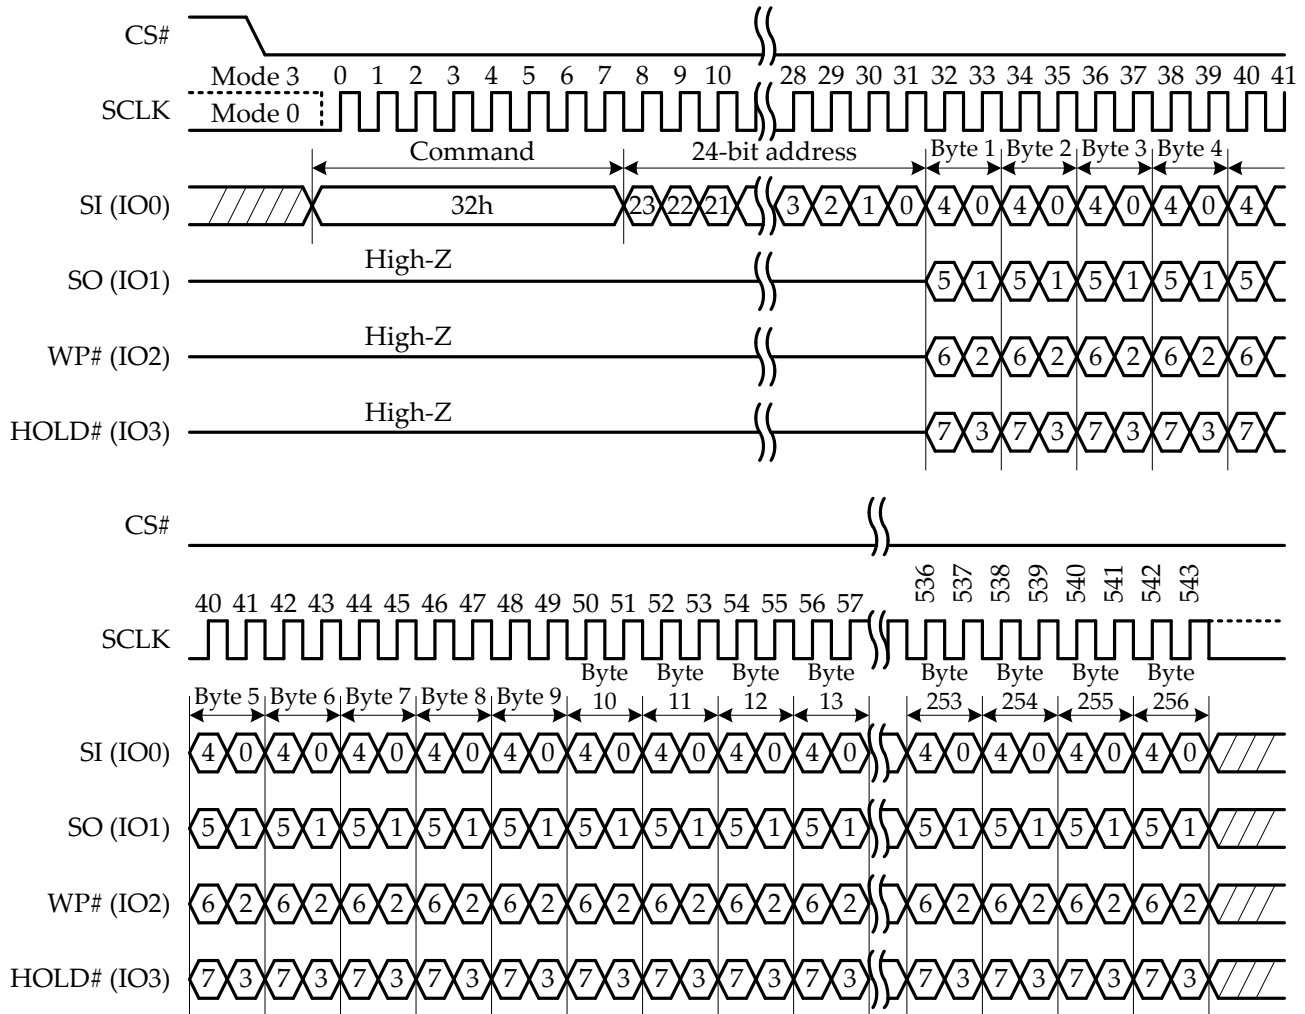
CS#

Mode 3 0 1 2 3 4 5 6 7 8 9 10 28 29 30 31 32 33 34 35 36 37 38 39 40 41

SCLK Mode 0

Command 24-bit address Byte 1 Byte 2 Byte 3 Byte 4

SI (IO0) 32h 23 22 21 3 2 1 0 4 0 4 0 4 0 4 0 4

SO (IO1) High-Z 5 1 5 1 5 1 5 1 5

WP# (IO2) High-Z 6 2 6 2 6 2 6 2 6

HOLD# (IO3) High-Z 7 3 7 3 7 3 7 3 7

CS#

40 41 42 43 44 45 46 47 48 49 50 51 52 53 54 55 56 57 536 537 538 539 540 541 542 543

SCLK

Byte 5 Byte 6 Byte 7 Byte 8 Byte 9 Byte 10 Byte 11 Byte 12 Byte 13 Byte 253 Byte 254 Byte 255 Byte 256

SI (IO0) 4 0 4 0 4 0 4 0 4 0 4 0 4 0 4 0 4 0 4 0 4 0 4 0 4 0

SO (IO1) 5 1 5 1 5 1 5 1 5 1 5 1 5 1 5 1 5 1 5 1 5 1 5 1 5 1

WP# (IO2) 6 2 6 2 6 2 6 2 6 2 6 2 6 2 6 2 6 2 6 2 6 2 6 2 6 2

HOLD# (IO3) 7 3 7 3 7 3 7 3 7 3 7 3 7 3 7 3 7 3 7 3 7 3 7 3 7 3